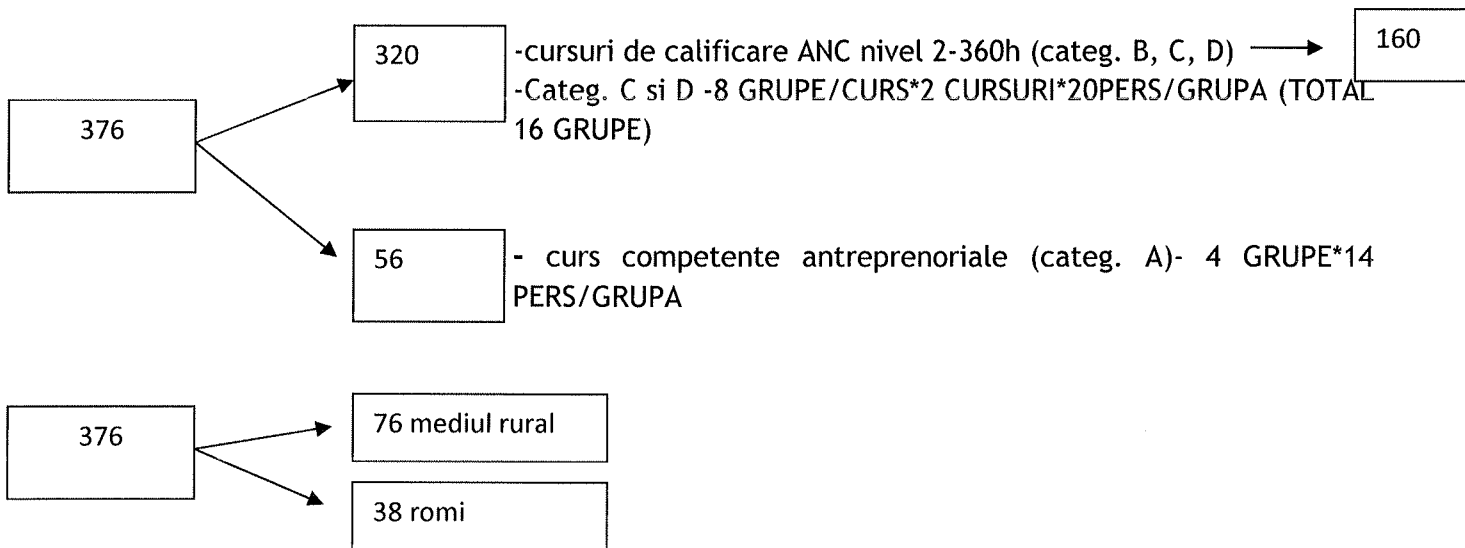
376

320

-cursuri de calificare ANC nivel 2-360h (categ. B, C, D)

160

-Categ. C si D -8 GRUPE/CURS*2 CURSURI*20PERS/GRUPA (TOTAL 16 GRUPE)

56

- curs competente antreprenoriale (categ. A)- 4 GRUPE*14 PERS/GRUPA

376

76 mediul rural

38 romi